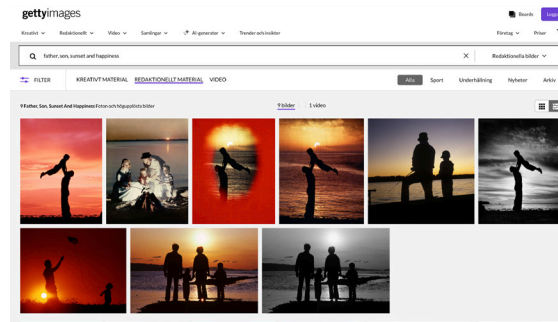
gettyimages

Boards Logga

Kreativt ∨ Redaktionellt ∨ Video ∨ Samlingar ∨ AI-generator ∨ Trender och insikter

Företag ∨ Priser

father, son, sunset and happiness

Redaktionella bilder ∨

FILTER KREATIVT MATERIAL REDAKTIONELLT MATERIAL VIDEO

Alla Sport Underhållning Nyheter Arkiv

9 Father, Son, Sunset And Happiness Foton och högupplösta bilder

9 bilder | 1 video